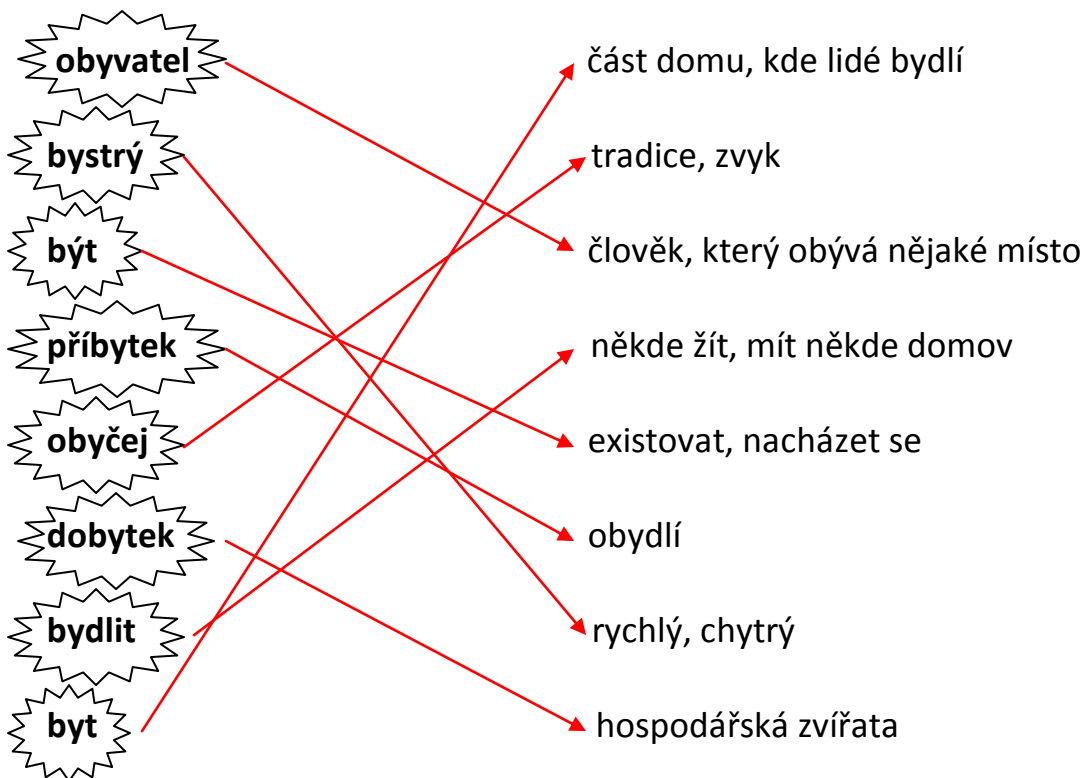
obyvatel
bystrý
být
příbytek
obyčej
dobytek
bydlit
byt

část domu, kde lidé bydlí
tradice, zvyk
člověk, který obývá nějaké místo
někde žít, mít někde domov
existovat, nacházet se
obydlí
rychlý, chytrý
hospodářská zvířata